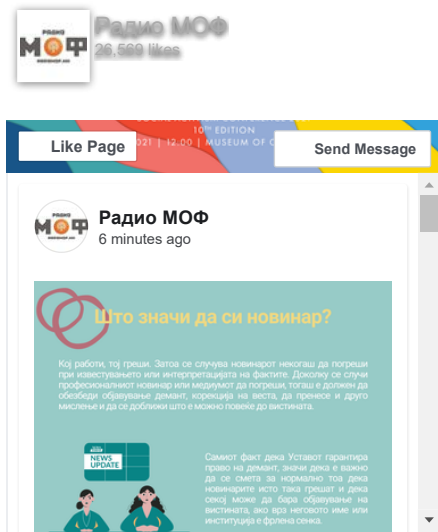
Радио МОФ
26,569 likes

10th EDITION
2021 | 12:00 | MUSEUM OF C

Like Page

Send Message

РАДИО МОФ

Радио МОФ
6 minutes ago

Што значи да си новинар?

Кој работи, тој греши. Затоа се случува новинарот некогаш да погреши при известувањето или интерпретацијата на фактите. Доколку се случи професионалниот новинар или медиумот да погреши, тогаш е должен да обезбеди објавување демант, корекција на веста, да пренесе и друго мислење и да се доближи што е можно повеќе до вистината.

NEWS UPDATE

Самиот факт дека Уставот гарантира право на демант, значи дека е важно да се смета за нормално тоа дека новинарите исто така грешат и дека секој може да бара објавување на вистината, ако врз неговото име или институција е фрлена сенка.